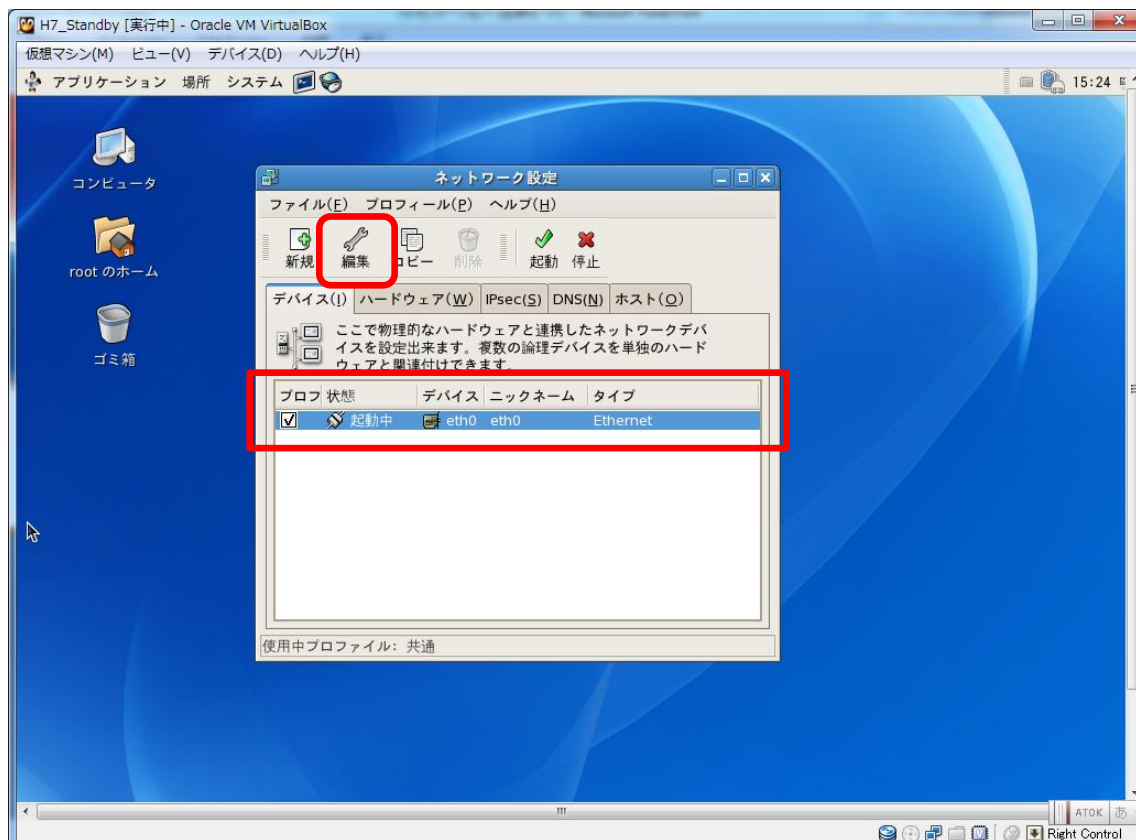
H7_Standby [実行中] - Oracle VM VirtualBox

仮想マシン(M) ビュー(V) デバイス(D) ヘルプ(H)

アプリケーション 場所 システム

15:24

コンピュータ

root のホーム

ゴミ箱

ネットワーク設定

ファイル(F) プロフィール(P) ヘルプ(H)

新規 編集 コピー 削除 起動 停止

デバイス(I) ハードウェア(W) IPsec(S) DNS(N) ホスト(O)

ここで物理的なハードウェアと連携したネットワークデバイスを設定出来ます。複数の論理デバイスを単独のハードウェアと関連付けできます。

| プロフ | 状態 | デバイス | ニックネーム | タイプ |
|---|---|---|---|---|
| ☑ | 起動中 | eth0 | eth0 | Ethernet |

使用中プロファイル: 共通

ATOK あ

Right Control